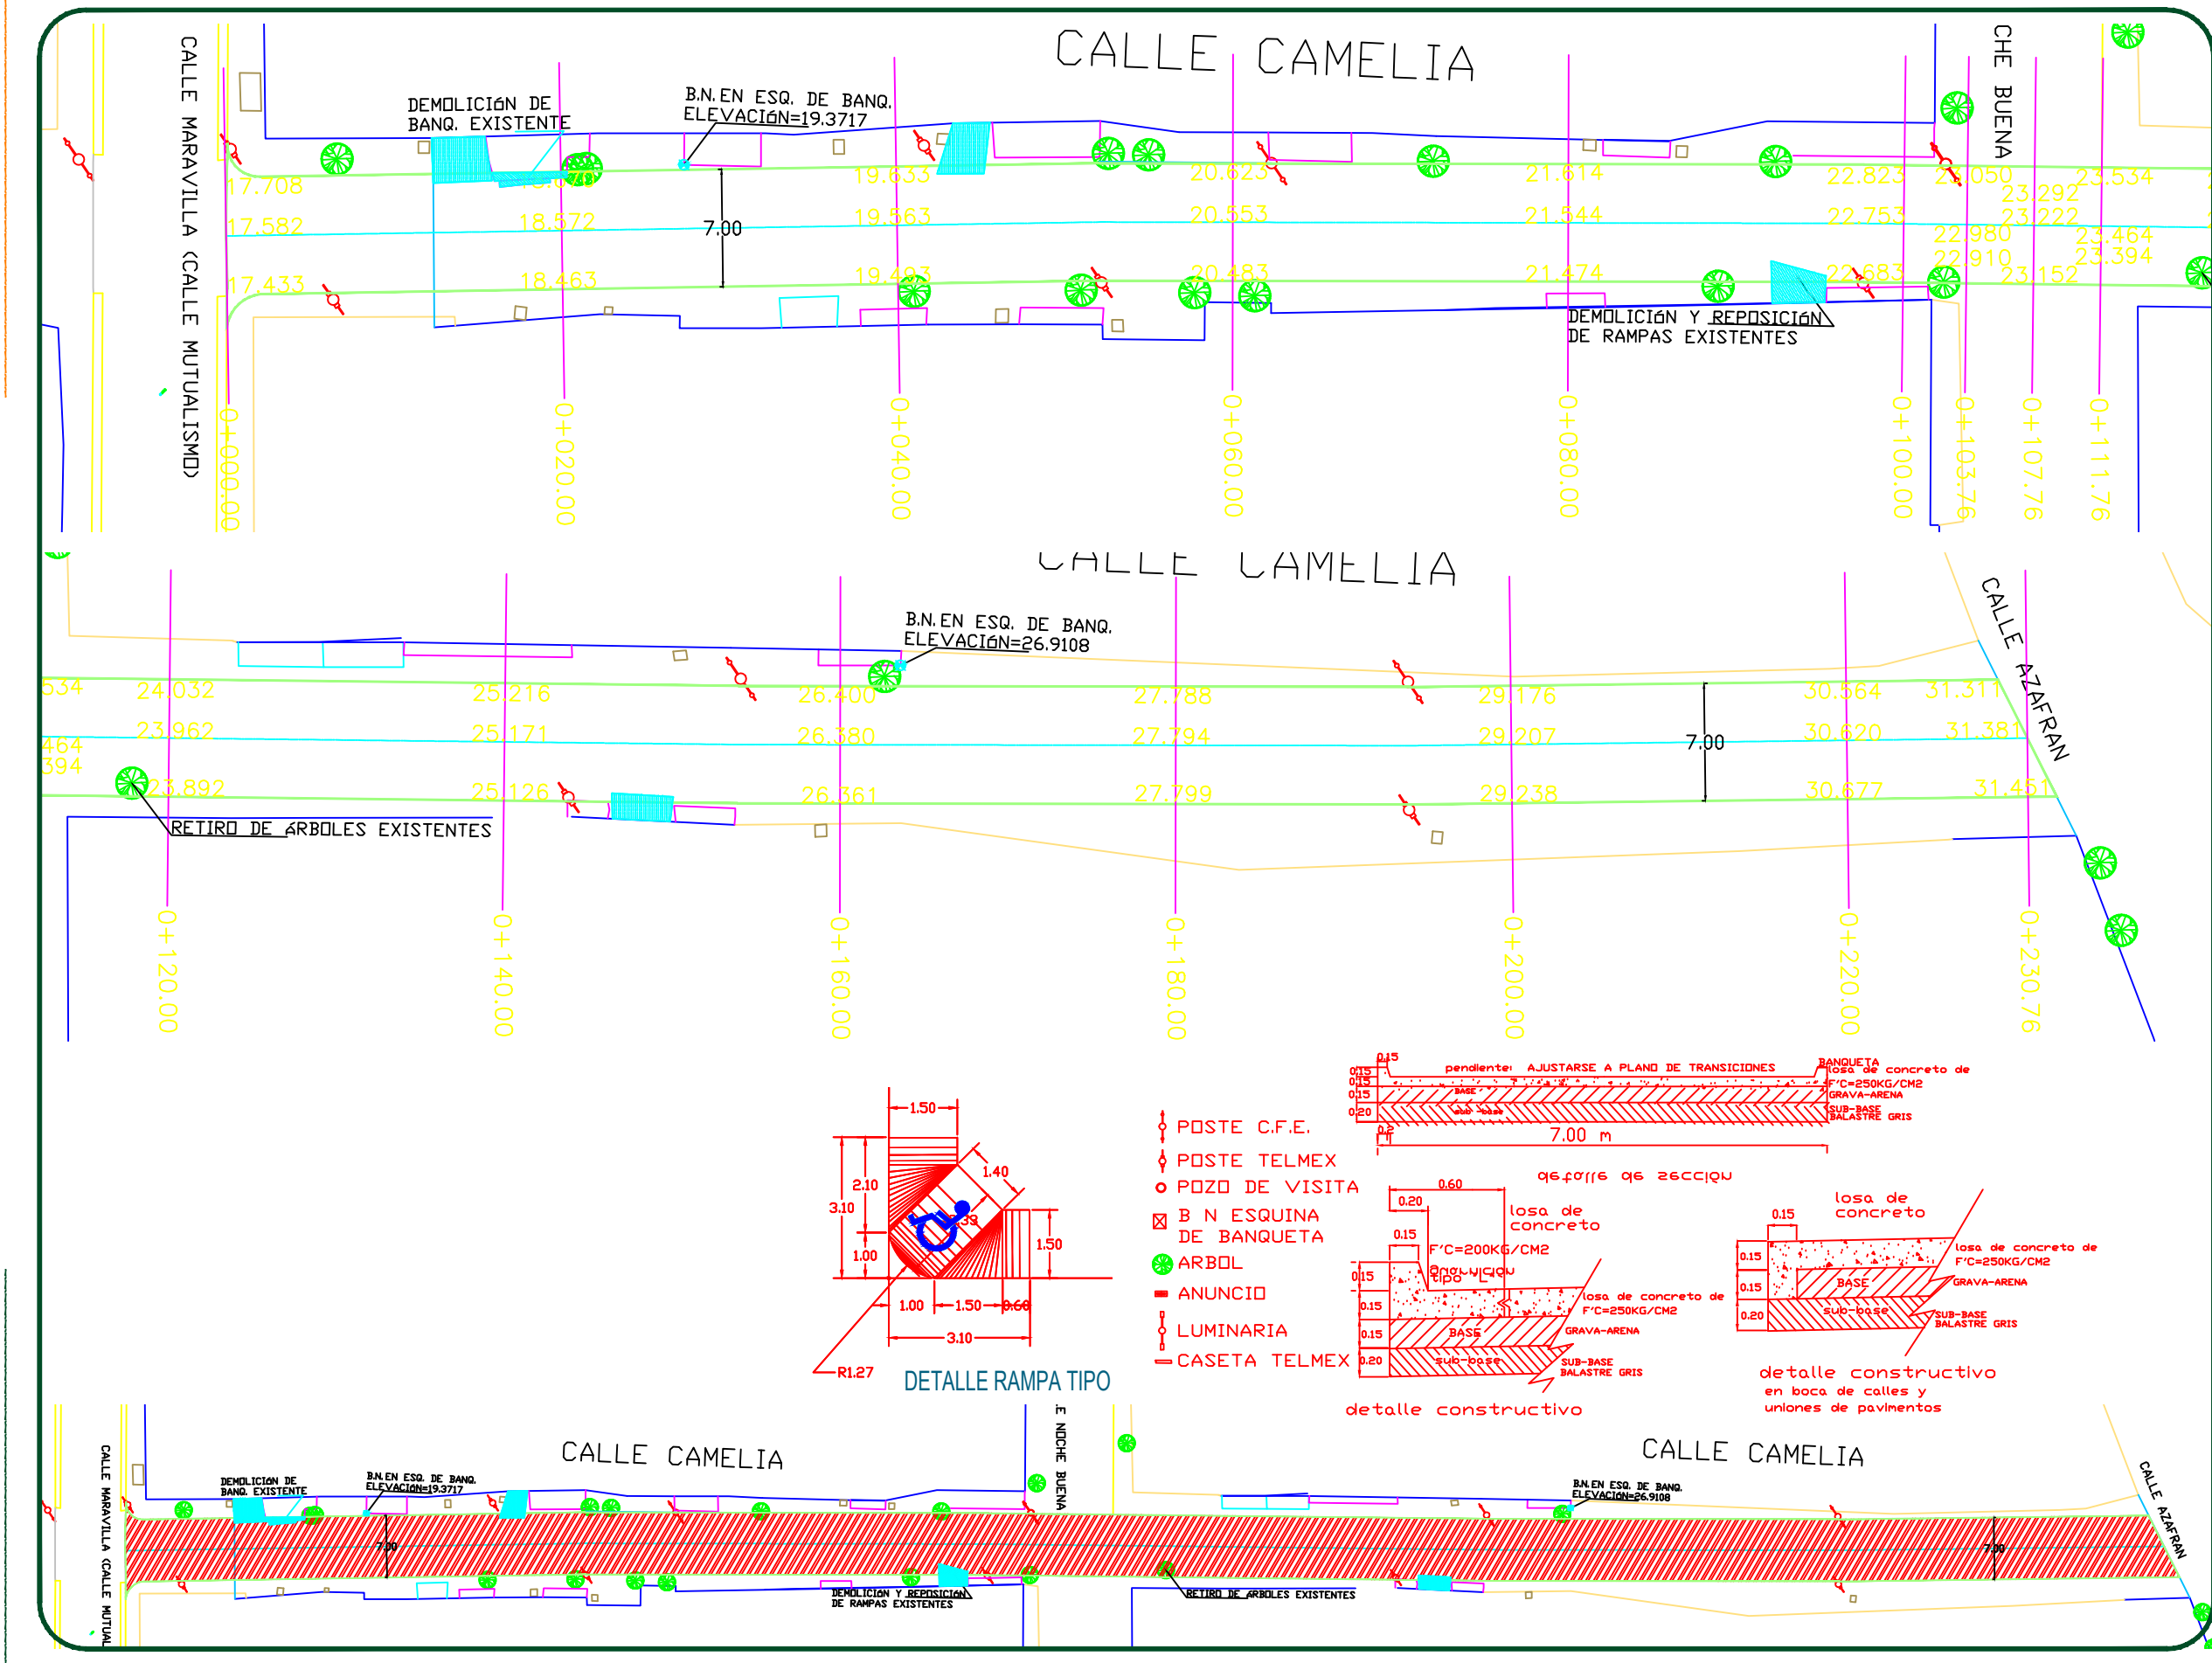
CALLE CAMELIA

CALLE MARAVILLA (CALLE MUTUALISMO)

CHE BUENA

DEMOLICIÓN DE BANQ. EXISTENTE

B.N. EN ESQ. DE BANQ. ELEVACIÓN=19.3717

7.00

17.708
17.582
17.433
18.572
18.463
19.633
19.563
19.493
20.623
20.553
20.483
21.614
21.544
21.474
22.823
22.753
22.683
23.050
22.980
22.910
23.292
23.222
23.152
23.534
23.464
23.394

DEMOLICIÓN Y REPOSICIÓN DE RAMPAS EXISTENTES

0+000.00
0+020.00
0+040.00
0+060.00
0+080.00
0+100.00
0+103.76
0+107.76
0+111.76

CALLE CAMELIA

CALLE AZAFRAN

B.N. EN ESQ. DE BANQ. ELEVACIÓN=26.9108

534
464
394
24.032
23.962
23.892
25.216
25.171
25.126
26.400
26.380
26.361
27.788
27.794
27.799
29.176
29.207
29.238
7.00
30.564
30.620
30.677
31.311
31.381
31.451

RETIRO DE ÁRBOLES EXISTENTES

0+120.00
0+140.00
0+160.00
0+180.00
0+200.00
0+220.00
0+230.76

1.50
1.40
2.10
3.10
1.00
1.50
1.00
1.50
0.60
3.10
R1.27
DETALLE RAMPA TIPO

POSTE C.F.E.
POSTE TELMEX
POZO DE VISITA
B N ESQUINA DE BANQUETA
ARBOL
ANUNCIO
LUMINARIA
CASETA TELMEX

0.15
pendiente: AJUSTARSE A PLANO DE TRANSICIONES
BANQUETA
losa de concreto de F'C=250KG/CM2 GRAVA-ARENA
SUB-BASE BALASTRE GRIS
0.15
0.15
0.15
0.20
BASE
sub-base
0.2
7.00 m
detalle de seccion

0.60
0.20
0.15
losa de concreto
F'C=200KG/CM2
guarnicion tipo "L"
0.15
0.15
0.15
0.20
losa de concreto de F'C=250KG/CM2
GRAVA-ARENA
BASE
sub-base
SUB-BASE BALASTRE GRIS
detalle constructivo

0.15
losa de concreto
0.15
0.15
0.20
BASE
sub-base
losa de concreto de F'C=250KG/CM2
GRAVA-ARENA
SUB-BASE BALASTRE GRIS
detalle constructivo en boca de calles y uniones de pavimentos

CALLE MARAVILLA (CALLE MUTUAL
CALLE CAMELIA
DEMOLICIÓN DE BANQ. EXISTENTE
B.N. EN ESQ. DE BANQ. ELEVACIÓN=19.3717
7.00
DEMOLICIÓN Y REPOSICIÓN DE RAMPAS EXISTENTES
E NOCHE BUENA
CALLE CAMELIA
B.N. EN ESQ. DE BANQ. ELEVACIÓN=26.9108
RETIRO DE ÁRBOLES EXISTENTES
7.00
CALLE AZAFRAN